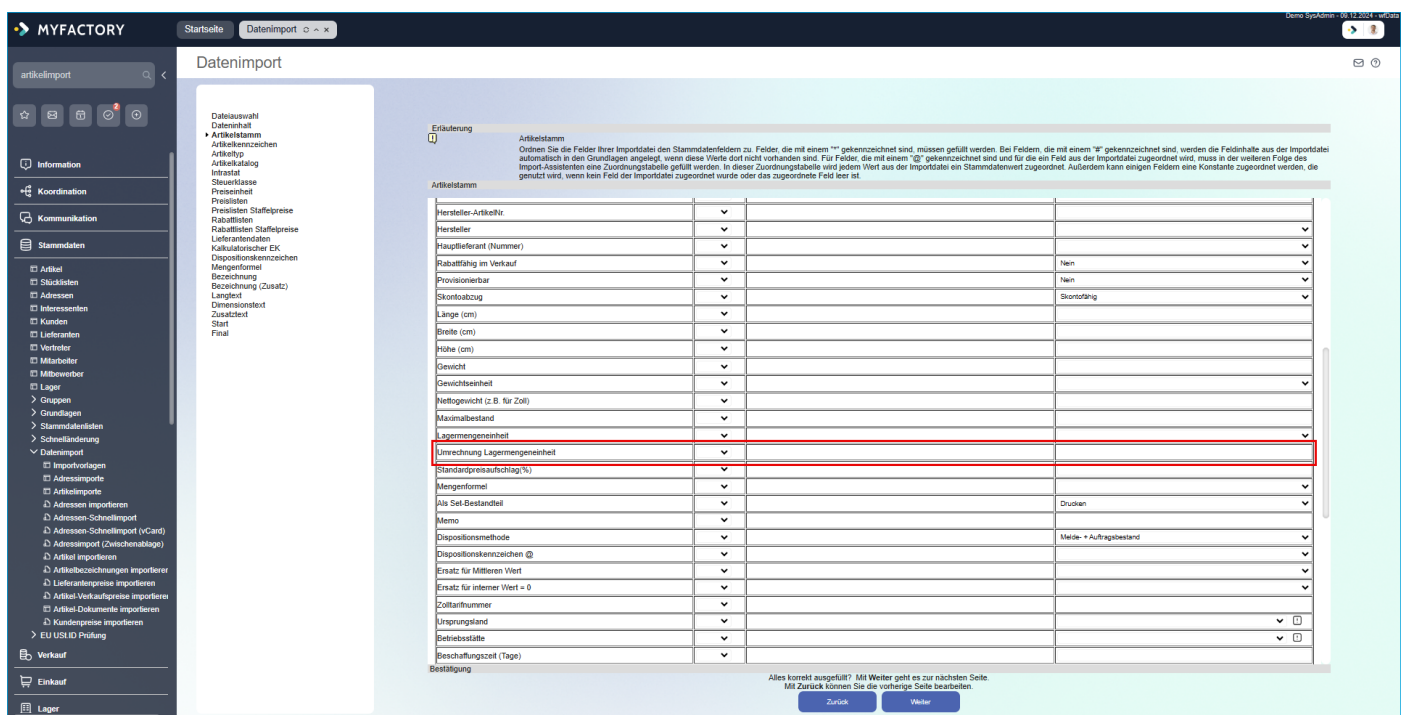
MYFACTORY

Startseite Datenimport

Demo SysAdmin - 06.12.2024 - wfData

artikelimport

Information
Koordination
Kommunikation
Stammdaten
Artikel
Stücklisten
Adressen
Interessenten
Kunden
Lieferanten
Vertreter
Mitarbeiter
Mitbewerber
Lager
Gruppen
Grundlagen
Stammdatenlisten
Schnelländerung
Datenimport
Importvorlagen
Adressimporte
Artikelimporte
Adressen importieren
Adressen-Schnellimport
Adressen-Schnellimport (vCard)
Adressimport (Zwischenablage)
Artikel importieren
Artikelbezeichnungen importieren
Lieferantenpreise importieren
Artikel-Verkaufspreise importieren
Artikel-Dokumente importieren
Kundenpreise importieren
EU USt.ID Prüfung
Verkauf
Einkauf
Lager

Datenimport

Dateiauswahl
Dateiinhalt
Artikelstamm
Artikelkennzeichen
Artikeltyp
Artikelkatalog
Intrastat
Steuerklasse
Preiseinheit
Preislisten
Preislisten Staffelpreise
Rabattlisten
Rabattlisten Staffelpreise
Lieferantendaten
Kalkulatorischer EK
Dispositionskennzeichen
Mengenformel
Bezeichnung
Bezeichnung (Zusatz)
Langtext
Dimensionstext
Zusatztext
Start
Final

Erläuterung
Artikelstamm
Ordnen Sie die Felder Ihrer Importdatei den Stammdatenfeldern zu. Felder, die mit einem "*" gekennzeichnet sind, müssen gefüllt werden. Bei Feldern, die mit einem "#" gekennzeichnet sind, werden die Feldinhalte aus der Importdatei automatisch in den Grundlagen angelegt, wenn diese Werte dort nicht vorhanden sind. Für Felder, die mit einem "@" gekennzeichnet sind und für die ein Feld aus der Importdatei zugeordnet wird, muss in der weiteren Folge des Import-Assistenten eine Zuordnungstabelle gefüllt werden. In dieser Zuordnungstabelle wird jedem Wert aus der Importdatei ein Stammdatenwert zugeordnet. Außerdem kann einigen Feldern eine Konstante zugeordnet werden, die genutzt wird, wenn kein Feld der Importdatei zugeordnet wurde oder das zugeordnete Feld leer ist.

Artikelstamm

| | | |
|---|---|---|
| Hersteller-ArtikelNr. | | |
| Hersteller | | |
| Hauptlieferant (Nummer) | | |
| Rabattfähig im Verkauf | | Nein |
| Provisionierbar | | Nein |
| Skontoabzug | | Skontofähig |
| Länge (cm) | | |
| Breite (cm) | | |
| Höhe (cm) | | |
| Gewicht | | |
| Gewichtseinheit | | |
| Nettogewicht (z.B. für Zoll) | | |
| Maximalbestand | | |
| Lagermengeneinheit | | |
| Umrechnung Lagermengeneinheit | | |
| Standardpreisaufschlag(%) | | |
| Mengenformel | | |
| Als Set-Bestandteil | | Drucken |
| Memo | | |
| Dispositionsmethode | | Melde- + Auftragsbestand |
| Dispositionskennzeichen @ | | |
| Ersatz für Mittleren Wert | | |
| Ersatz für interner Wert = 0 | | |
| Zolltarifnummer | | |
| Ursprungsland | | |
| Betriebsstätte | | |
| Beschaffungszeit (Tage) | | |

Bestätigung
Alles korrekt ausgefüllt? Mit Weiter geht es zur nächsten Seite.
Mit Zurück können Sie die vorherige Seite bearbeiten.
Zurück Weiter